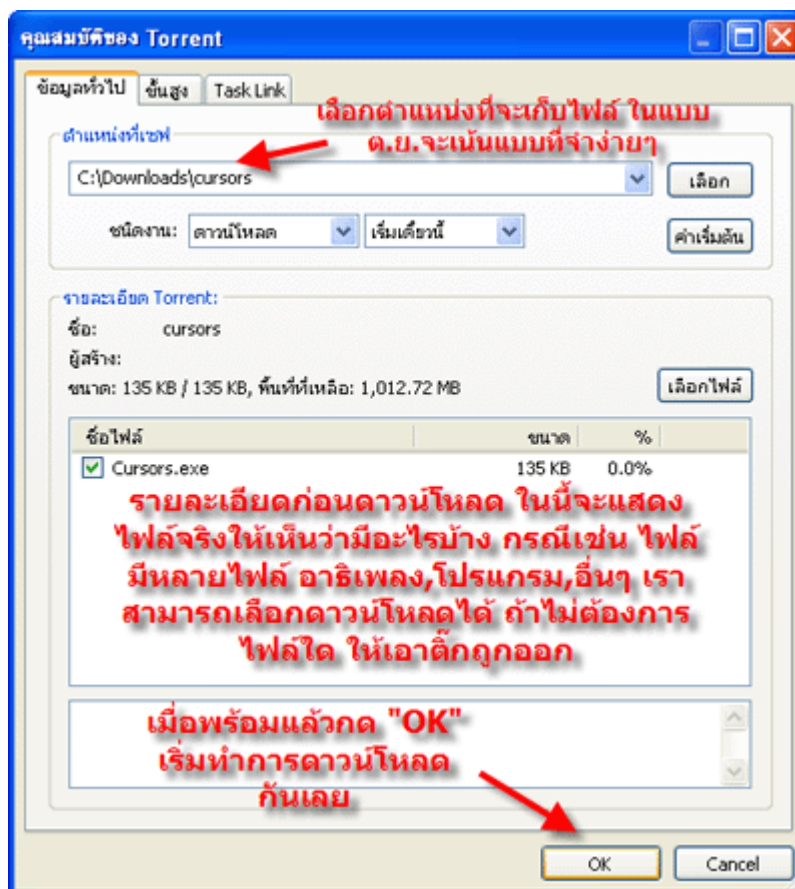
คุณสมบัติของ Torrent

ข้อมูลทั่วไป | ขั้นสูง | Task Link

ตำแหน่งที่เซฟ

เลือกตำแหน่งที่จะเก็บไฟล์ ในแบบ ต.ย.จะเน้นแบบที่จำง่ายๆ

C:\Downloads\cursors

เลือก

ชนิดงาน: ดาวน์โหลด | เริ่มเดี๋ยวนี้

ค่าเริ่มต้น

รายละเอียด Torrent:

ชื่อ: cursors

ผู้สร้าง:

ขนาด: 135 KB / 135 KB, พื้นที่ที่เหลือ: 1,012.72 MB

เลือกไฟล์

| ชื่อไฟล์ | ขนาด | % |
|---|---|---|
| Cursors.exe | 135 KB | 0.0% |

รายละเอียดก่อนดาวน์โหลด ในนี้จะแสดงไฟล์จริงให้เห็นว่ามีอะไรบ้าง กรณีเช่น ไฟล์มีหลายไฟล์ อาทิเพลง,โปรแกรม,อื่นๆ เราสามารถเลือกดาวน์โหลดได้ ถ้าไม่ต้องการไฟล์ใด ให้เอาติ๊กถูกออก

เมื่อพร้อมแล้วกด "OK" เริ่มทำการดาวน์โหลดกันเลย

OK

Cancel